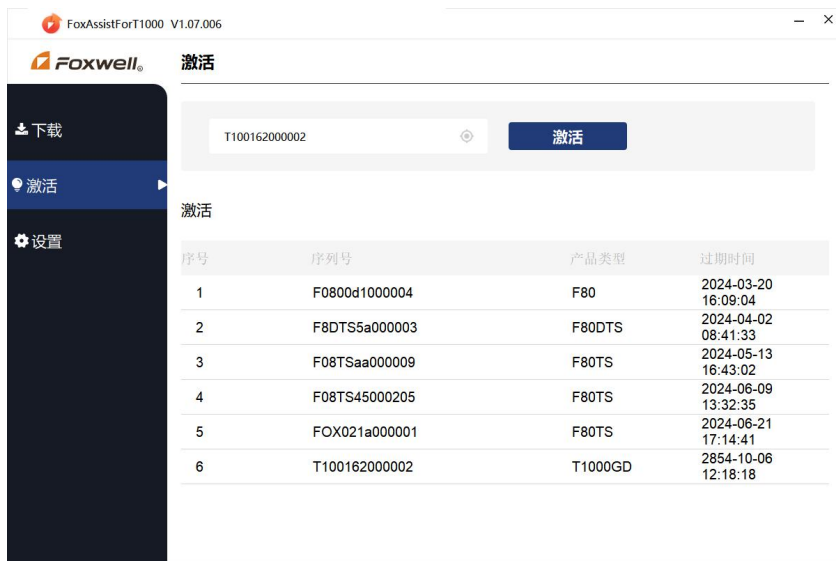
FoxAssistForT1000 V1.07.006

– ×

Foxwell

激活

下载

激活

设置

T100162000002

激活

激活

| 序号 | 序列号 | 产品类型 | 过期时间 |
|---|---|---|---|
| 1 | F0800d1000004 | F80 | 2024-03-20 16:09:04 |
| 2 | F8DTS5a000003 | F80DTS | 2024-04-02 08:41:33 |
| 3 | F08TSaa000009 | F80TS | 2024-05-13 16:43:02 |
| 4 | F08TS45000205 | F80TS | 2024-06-09 13:32:35 |
| 5 | FOX021a000001 | F80TS | 2024-06-21 17:14:41 |
| 6 | T100162000002 | T1000GD | 2854-10-06 12:18:18 |